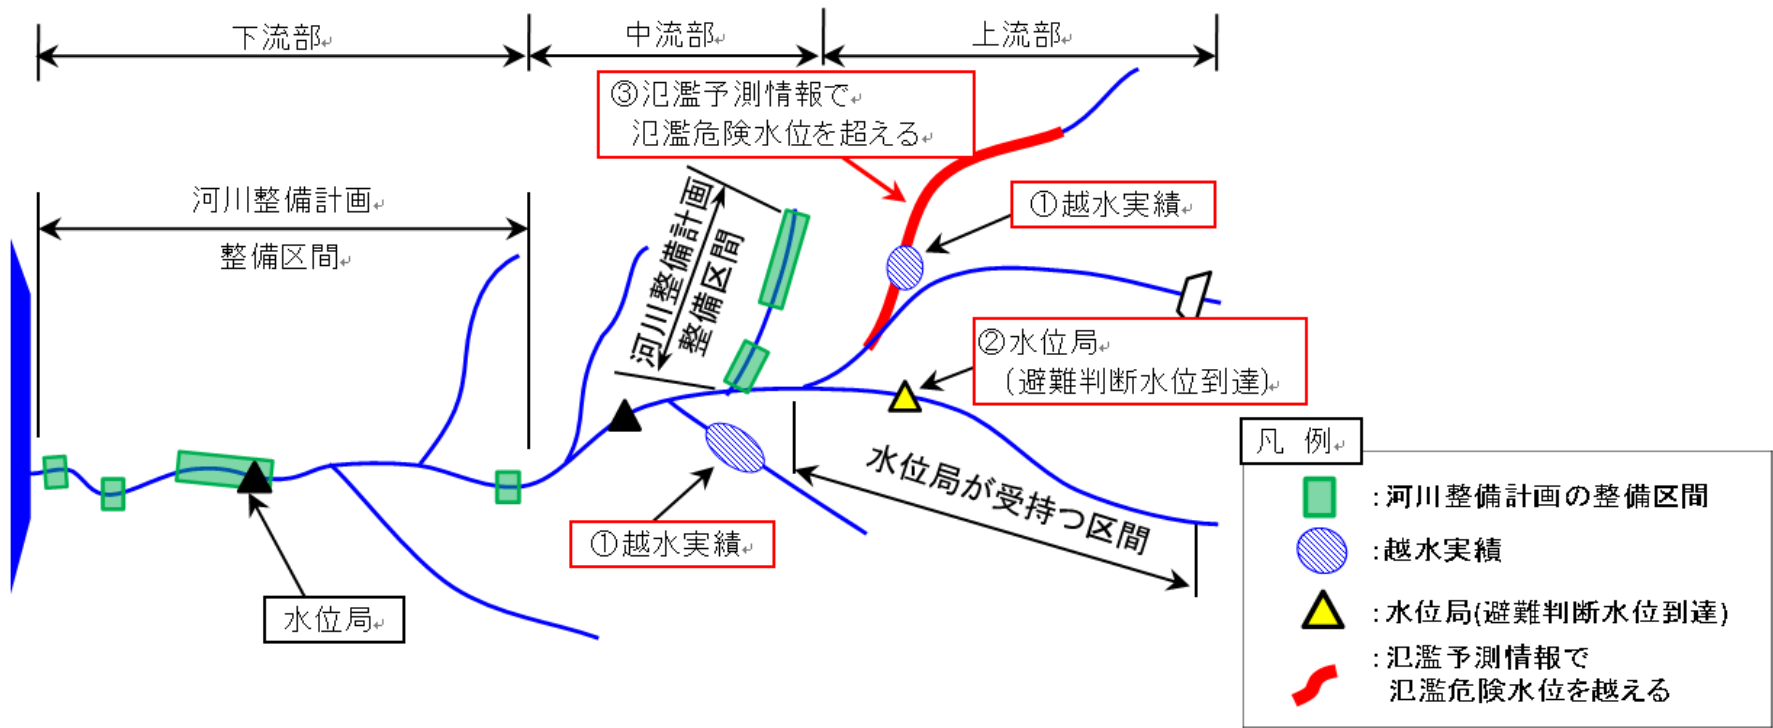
下流部

中流部

上流部

③氾濫予測情報で
氾濫危険水位を超える

河川整備計画
整備区間

河川整備計画
整備区間

①越水実績

②水位局
(避難判断水位到達)

凡　例

水位局が受持つ区間

①越水実績

水位局

:河川整備計画の整備区間

:越水実績

:水位局(避難判断水位到達)

:氾濫予測情報で
氾濫危険水位を越える